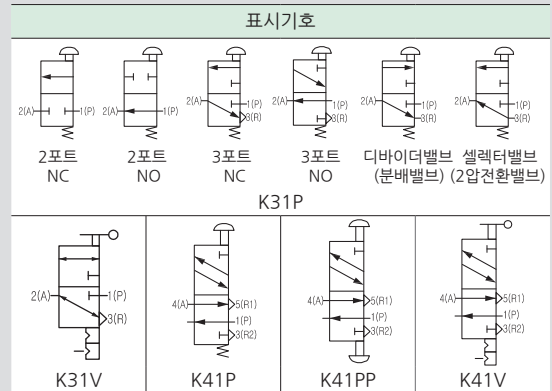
표시기호

2(A) 1(P)
2포트
NC

2(A) 1(P)
2포트
NO

2(A) 1(P) 3(R)
3포트
NC

2(A) 1(P) 3(R)
3포트
NO

2(A) 1(P) 3(R)
디바이더밸브
(분배밸브)

2(A) 1(P) 3(R)
셀렉터밸브
(2압전환밸브)

K31P

2(A) 1(P) 3(R)
K31V

4(A) 5(R1) 1(P) 3(R2)
K41P

4(A) 5(R1) 1(P) 3(R2)
K41PP

4(A) 5(R1) 1(P) 3(R2)
K41V